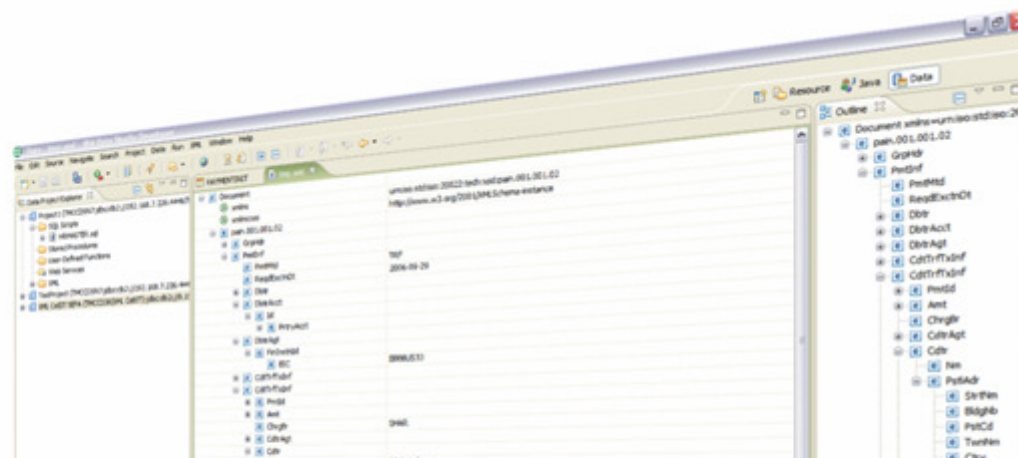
Resource Java Data

Outline

Document xmlns=urn:iso:std:iso:2
pain.001.001.02
GrpHdr
PmtInf
PmtMtd
ReqdExctnDt
Dbtr
DbtrAcct
DbtrAgt
CdtTrfTxInf
CdtTrfTxInf
PmtId
Amt
ChrgBr
CdtrAgt
Cdtr
Nm
PstlAdr
StrtNm
BldgNb
PstCd
TwnNm

File Edit Source Navigate Search Project Data Run XML Window Help

Data Project Explorer
SQL Scripts
Stored Procedures
User Defined Functions
Web Services
XML

Document
xmlns
xmlns:xsi
pain.001.001.02
GrpHdr
PmtInf
PmtMtd
ReqdExctnDt
Dbtr
DbtrAcct
Id
PrtryAcct
DbtrAgt
FinInstnId
BIC
CdtTrfTxInf
CdtTrfTxInf
PmtId
Amt
ChrgBr
CdtrAgt
Cdtr

urn:iso:std:iso:20022:tech:xsd:pain.001.001.02
http://www.w3.org/2001/XMLSchema-instance
TRF
2006-08-29
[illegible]
SHAR